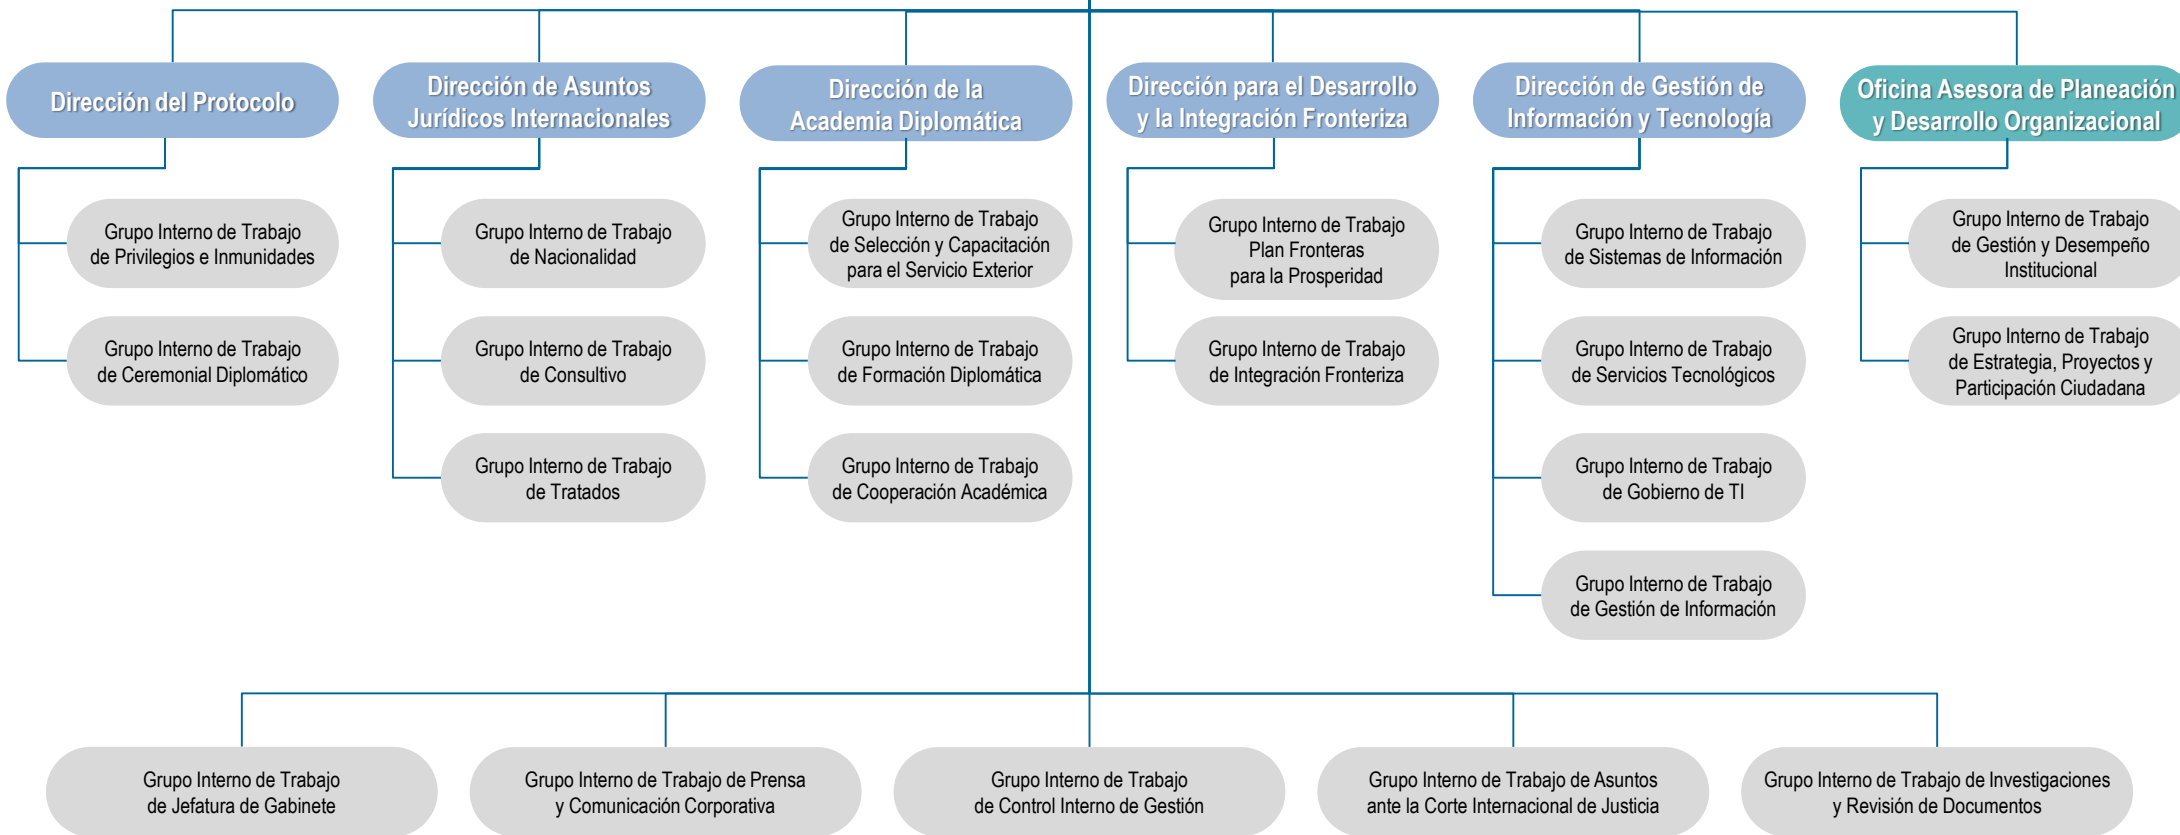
Dirección del Protocolo

Grupo Interno de Trabajo de Privilegios e Inmunidades

Grupo Interno de Trabajo de Ceremonial Diplomático

Dirección de Asuntos Jurídicos Internacionales

Grupo Interno de Trabajo de Nacionalidad

Grupo Interno de Trabajo de Consultivo

Grupo Interno de Trabajo de Tratados

Dirección de la Academia Diplomática

Grupo Interno de Trabajo de Selección y Capacitación para el Servicio Exterior

Grupo Interno de Trabajo de Formación Diplomática

Grupo Interno de Trabajo de Cooperación Académica

Dirección para el Desarrollo y la Integración Fronteriza

Grupo Interno de Trabajo Plan Fronteras para la Prosperidad

Grupo Interno de Trabajo de Integración Fronteriza

Dirección de Gestión de Información y Tecnología

Grupo Interno de Trabajo de Sistemas de Información

Grupo Interno de Trabajo de Servicios Tecnológicos

Grupo Interno de Trabajo de Gobierno de TI

Grupo Interno de Trabajo de Gestión de Información

Oficina Asesora de Planeación y Desarrollo Organizacional

Grupo Interno de Trabajo de Gestión y Desempeño Institucional

Grupo Interno de Trabajo de Estrategia, Proyectos y Participación Ciudadana

Grupo Interno de Trabajo de Jefatura de Gabinete

Grupo Interno de Trabajo de Prensa y Comunicación Corporativa

Grupo Interno de Trabajo de Control Interno de Gestión

Grupo Interno de Trabajo de Asuntos ante la Corte Internacional de Justicia

Grupo Interno de Trabajo de Investigaciones y Revisión de Documentos